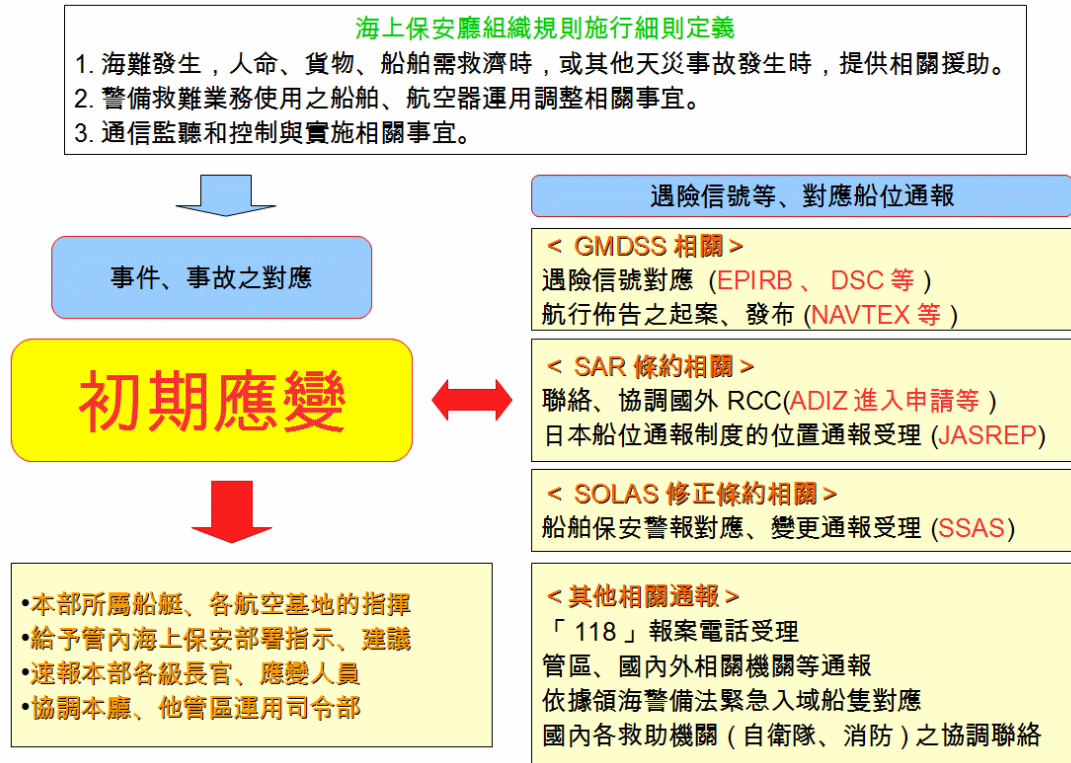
海上保安廳組織規則施行細則定義
1. 海難發生，人命、貨物、船舶需救濟時，或其他天災事故發生時，提供相關援助。
2. 警備救難業務使用之船舶、航空器運用調整相關事宜。
3. 通信監聽和控制與實施相關事宜。

事件、事故之對應

初期應變

•本部所屬船艇、各航空基地的指揮
•給予管內海上保安部署指示、建議
•速報本部各級長官、應變人員
•協調本廳、他管區運用司令部

遇險信號等、對應船位通報

< GMDSS 相關 >
遇險信號對應 (EPIRB 、 DSC 等 )
航行佈告之起案、發布 (NAVTEX 等 )

< SAR 條約相關 >
聯絡、協調國外 RCC(ADIZ 進入申請等 )
日本船位通報制度的位置通報受理 (JASREP)

< SOLAS 修正條約相關 >
船舶保安警報對應、變更通報受理 (SSAS)

< 其他相關通報 >
「 118 」報案電話受理
管區、國內外相關機關等通報
依據領海警備法緊急入域船隻對應
國內各救助機關 ( 自衛隊、消防 ) 之協調聯絡